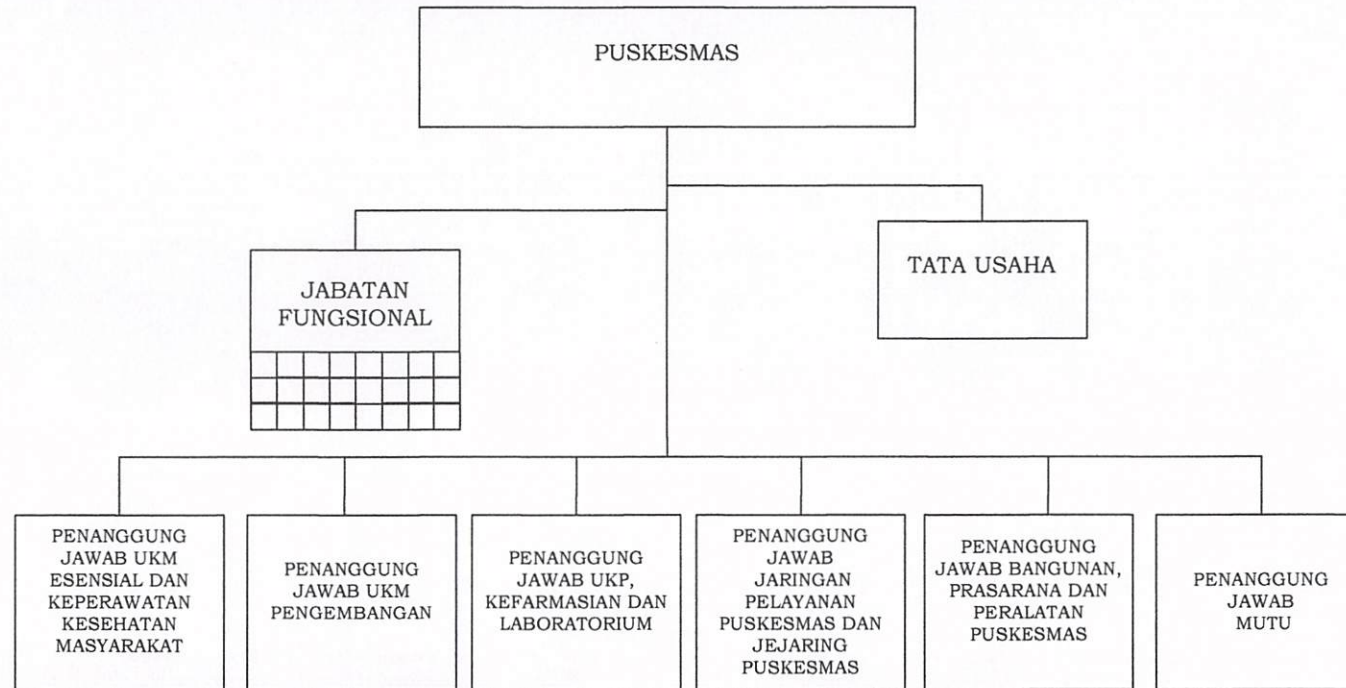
PUSKESMAS

JABATAN FUNGSIONAL

TATA USAHA

PENANGGUNG JAWAB UKM ESENSIAL DAN KEPERAWATAN KESEHATAN MASYARAKAT

PENANGGUNG JAWAB UKM PENGEMBANGAN

PENANGGUNG JAWAB UKP, KEFARMASIAN DAN LABORATORIUM

PENANGGUNG JAWAB JARINGAN PELAYANAN PUSKESMAS DAN JEJARING PUSKESMAS

PENANGGUNG JAWAB BANGUNAN, PRASARANA DAN PERALATAN PUSKESMAS

PENANGGUNG JAWAB MUTU